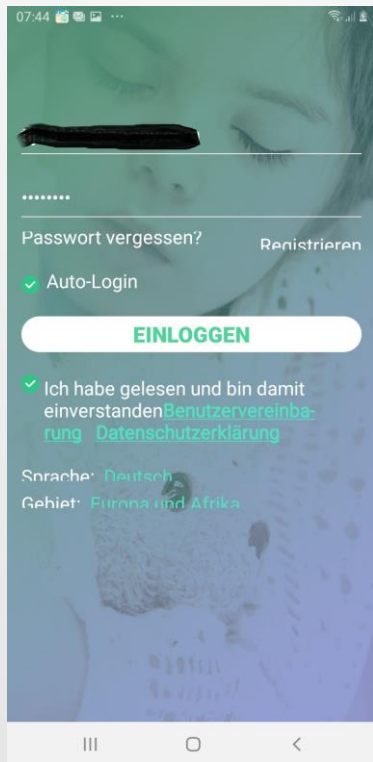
07:44

••••••••

Passwort vergessen?

Registrieren

Auto-Login

EINLOGGEN

Ich habe gelesen und bin damit einverstandenBenutzervereinbarung Datenschutzerklärung

Sprache: Deutsch

Gebiet: Europa und Afrika